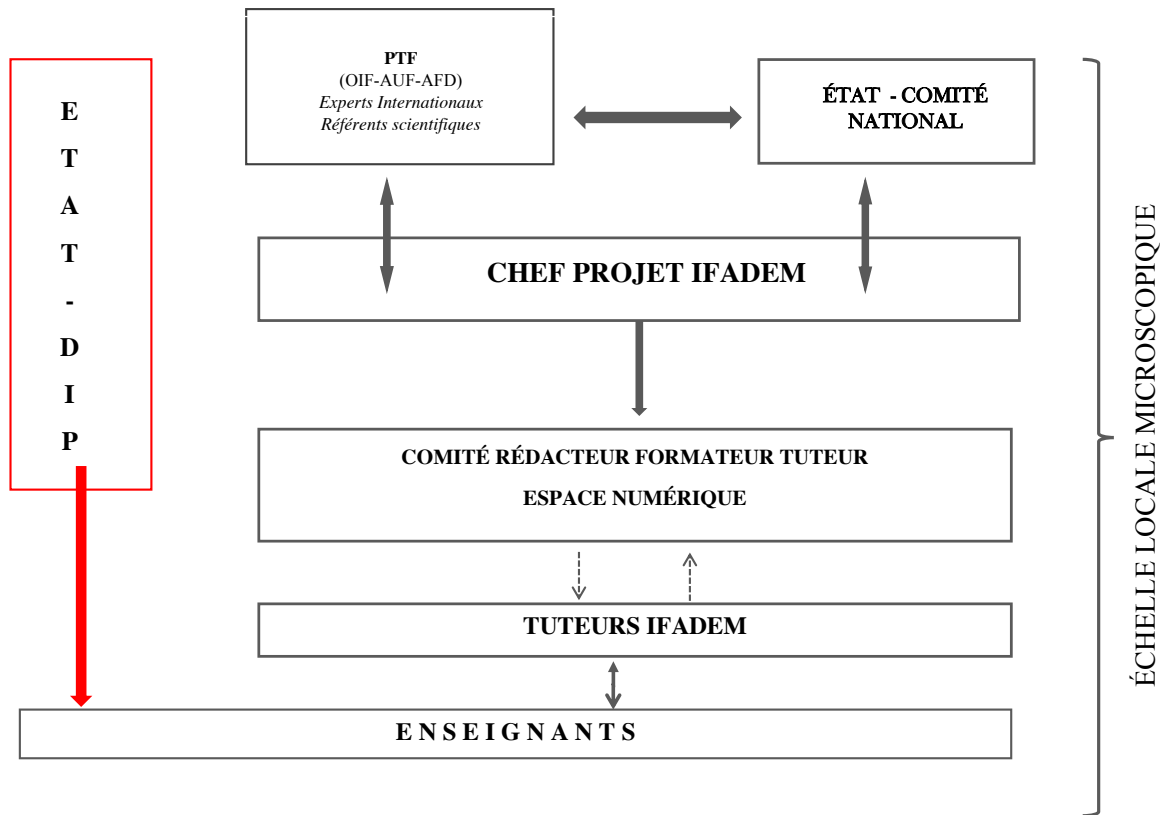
E
T
A
T
-
D
I
P

PTF
(OIF-AUF-AFD)
Experts Internationaux
Référents scientifiques

ÉTAT - COMITÉ NATIONAL

CHEF PROJET IFADEM

COMITÉ RÉDACTEUR FORMATEUR TUTEUR
ESPACE NUMÉRIQUE

TUTEURS IFADEM

E N S E I G N A N T S

ÉCHELLE LOCALE MICROSCOPIQUE